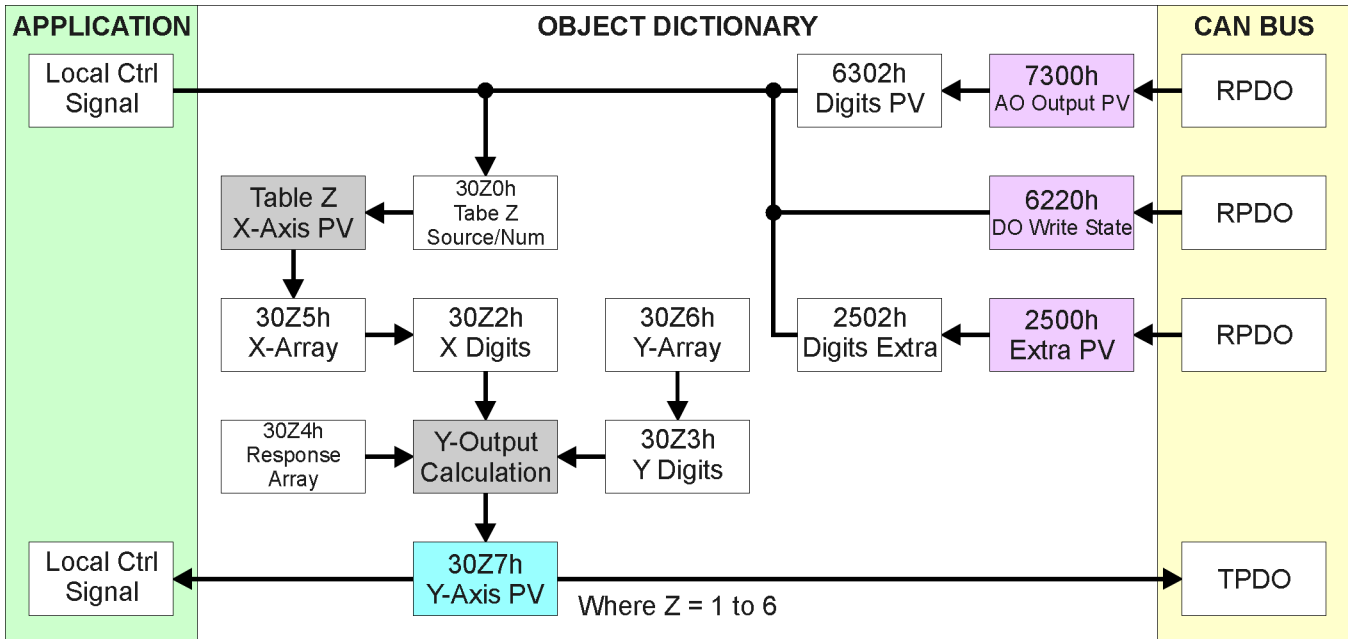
APPLICATION

Local Ctrl Signal

Local Ctrl Signal

OBJECT DICTIONARY

6302h Digits PV

7300h AO Output PV

30Z0h Tabe Z Source/Num

Table Z X-Axis PV

6220h DO Write State

30Z5h X-Array

30Z2h X Digits

30Z6h Y-Array

2502h Digits Extra

2500h Extra PV

30Z4h Response Array

Y-Output Calculation

30Z3h Y Digits

30Z7h Y-Axis PV

Where Z = 1 to 6

CAN BUS

RPDO

RPDO

RPDO

TPDO